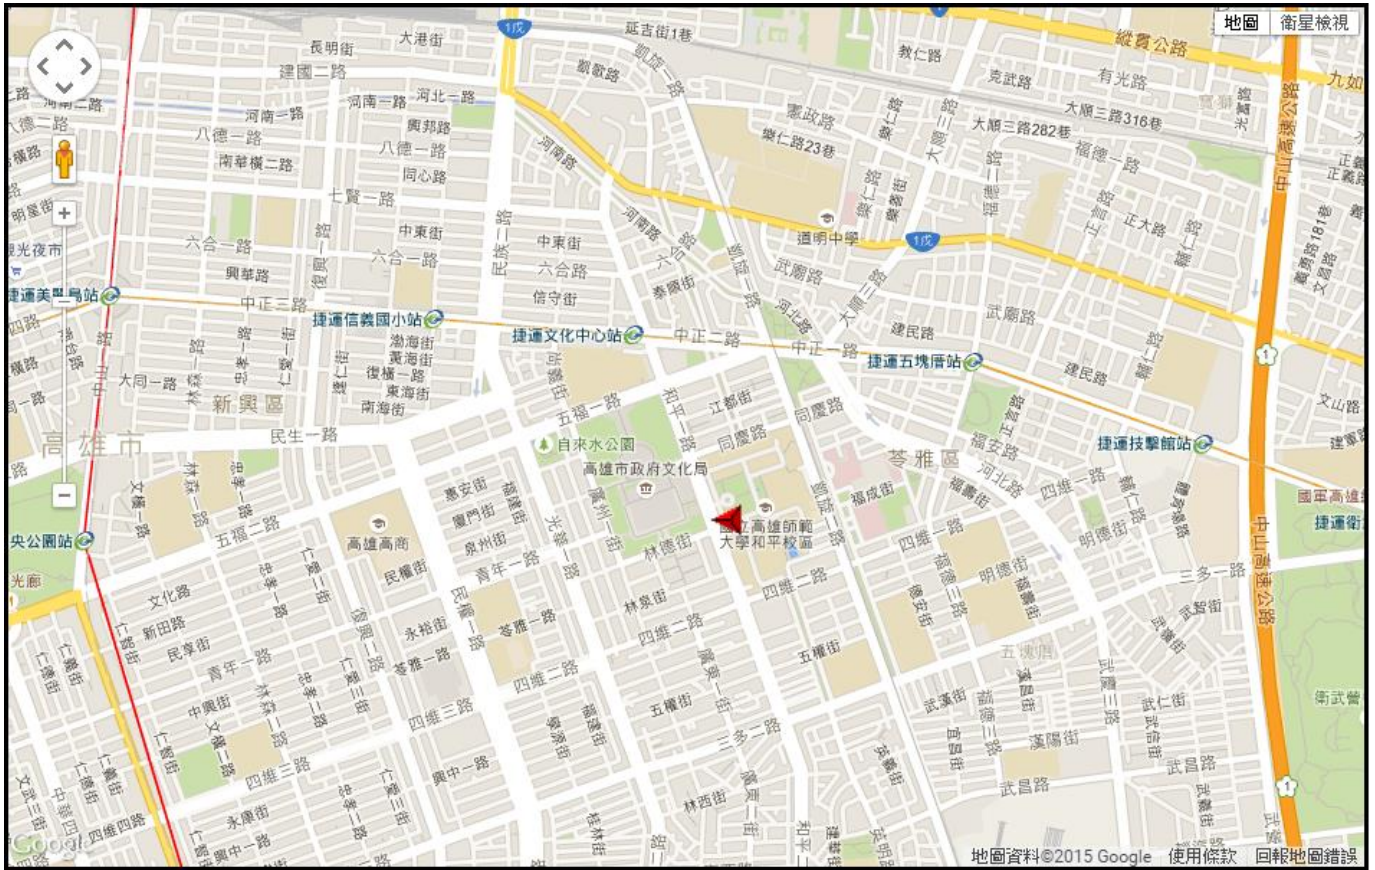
地圖 衛星檢視

+
−

長明街 大港街 延吉街1巷 1戊 教仁路 縱貫公路 九如
建國二路 凱歌路 克武路 有光路
河南二路 河南一路 河南路 河北一路 憲政路 大順三路316巷 大順三路282巷
八德一路 八德二路 興邦路 樂仁路23巷 福德一路
南華橫二路 同心路 七賢一路 道明中學 1戊 正大路
六合二路 中東街 中東街 六合一路 六合路 河南路 六合路 武順路
興華路 信守街 泰順街 河北路 建民路 武廟路
捷運美麗島站 中正三路 捷運信義國小站 捷運文化中心站 中正二路 中正一路 捷運五塊厝站 建民路
渤海街 黃海街 復橫一路 東海街 南海街
大同一路 新興區 和平一路 江都街 同慶路 文山路
高雄市 民生一路 五福一路 自來水公園 同慶路 福安路 捷運技擊館站 建軍路
高雄市政府文化局 苓雅區 河北路
林森一路 文橫一路 五福二路 憲安街 廣州一街 福成街 四維一路 國軍高雄
中央公園站 高雄高商 泉州街 光華一路 國立高雄師範大學和平校區 四維一路 明德街 捷運衛武
民權街 青年一路 林德街 四維二路 三多一路
文化路 新田路 永裕街 苓雅一路 林泉街 四維二路 五權街 武智街
民享街 青年二路 苓雅二路 五權街
中興街 四維三路 四維三路 五福街 五塊厝
四維三路 興中一路 三多一路 武慶三路 漢陽街 衛武營
仁愛街 永順街 四維四路 林西街 武昌路 武昌路
中山高速公路 中山一路

地圖資料©2015 Google 使用條款 回報地圖錯誤